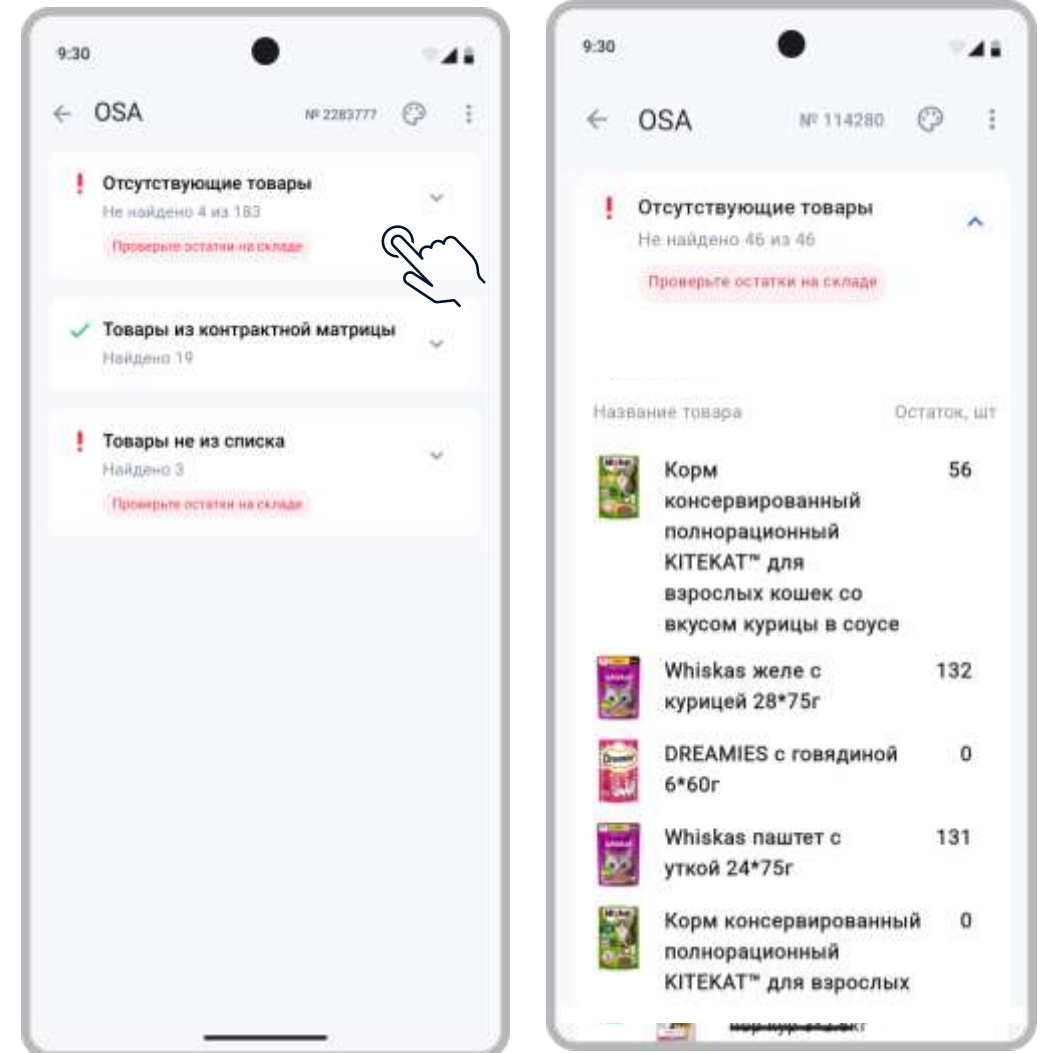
9:30

← OSA № 2283777

! Отсутствующие товары
Не найдено 4 из 183
Проверьте остатки на складе

✓ Товары из контрактной матрицы
Найдено 19

! Товары не из списка
Найдено 3
Проверьте остатки на складе

9:30

← OSA № 114280

! Отсутствующие товары
Не найдено 46 из 46
Проверьте остатки на складе

| Название товара | Остаток, шт |
|---|---|
| Корм консервированный полнорационный KITEKAT™ для взрослых кошек со вкусом курицы в соусе | 56 |
| Whiskas желе с курицей 28*75г | 132 |
| DREAMIES с говядиной 6*60г | 0 |
| Whiskas паштет с уткой 24*75г | 131 |
| Корм консервированный полнорационный KITEKAT™ для взрослых | 0 |

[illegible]